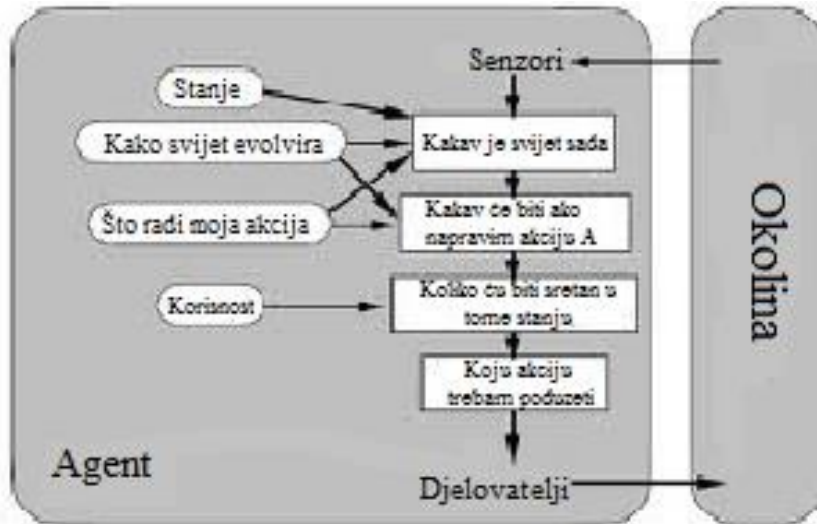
Senzori

Stanje

Kako svijet evolvira

Što rađi moja akcija

Korisnost

Kakav je svijet sada

Kakav će biti ako napravim akciju A

Koliko ću biti sretan u tome stanju

Koju akciju trebam poduzeti

Agent

Djelovatelji

Okolina